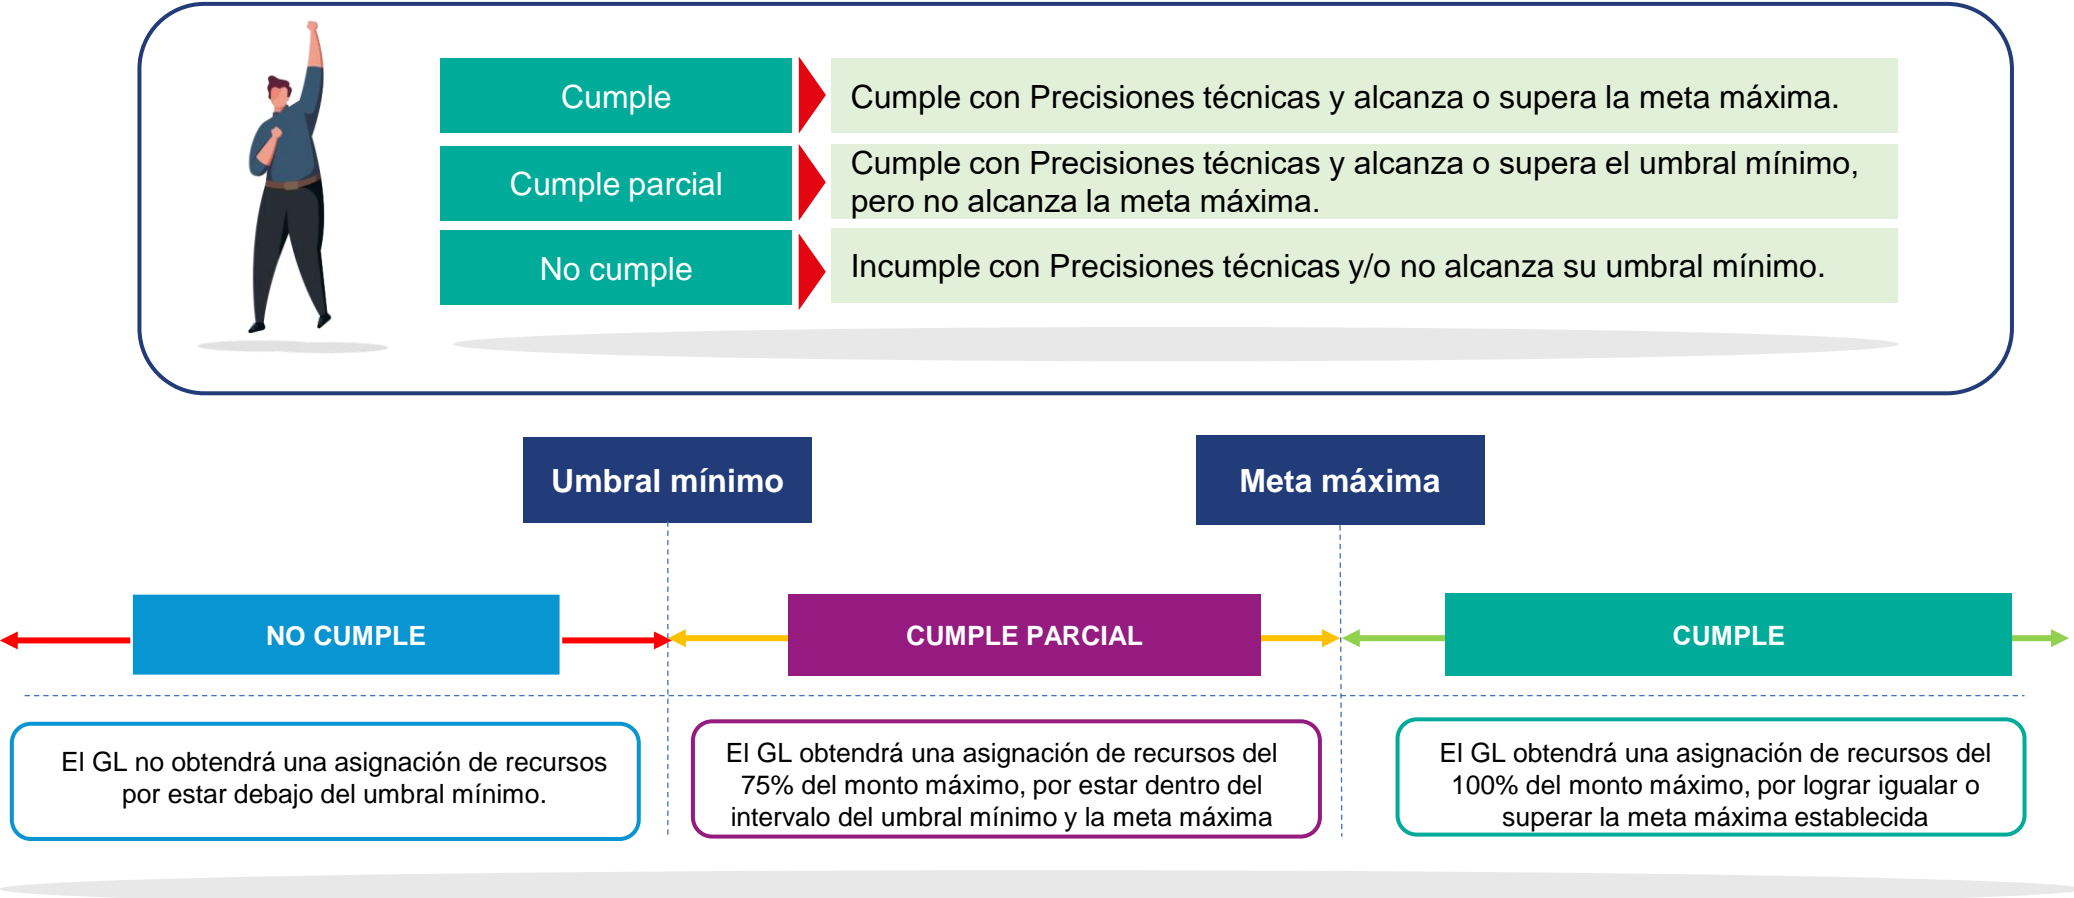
| | |
|---|---|
| Cumple | Cumple con Precisiones técnicas y alcanza o supera la meta máxima. |
| Cumple parcial | Cumple con Precisiones técnicas y alcanza o supera el umbral mínimo, pero no alcanza la meta máxima. |
| No cumple | Incumple con Precisiones técnicas y/o no alcanza su umbral mínimo. |

Umbral mínimo

Meta máxima

NO CUMPLE

CUMPLE PARCIAL

CUMPLE

El GL no obtendrá una asignación de recursos por estar debajo del umbral mínimo.

El GL obtendrá una asignación de recursos del 75% del monto máximo, por estar dentro del intervalo del umbral mínimo y la meta máxima

El GL obtendrá una asignación de recursos del 100% del monto máximo, por lograr igualar o superar la meta máxima establecida